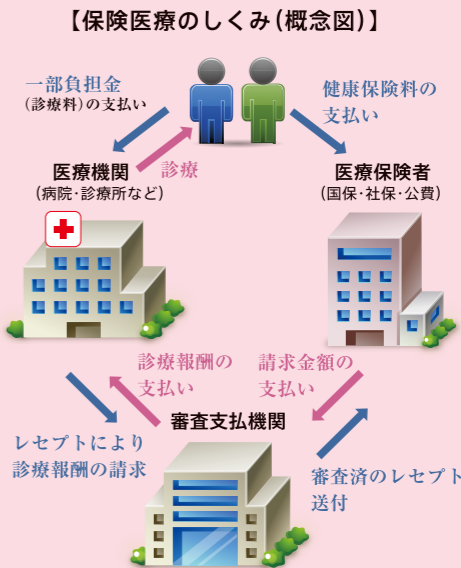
【保険医療のしくみ(概念図)】

一部負担金
(診療料)の支払い

健康保険料の
支払い

診療

医療機関
(病院・診療所など)

医療保険者
(国保・社保・公費)

診療報酬の
支払い

請求金額の
支払い

審査支払機関

レセプトにより
診療報酬の請求

審査済のレセプト
送付